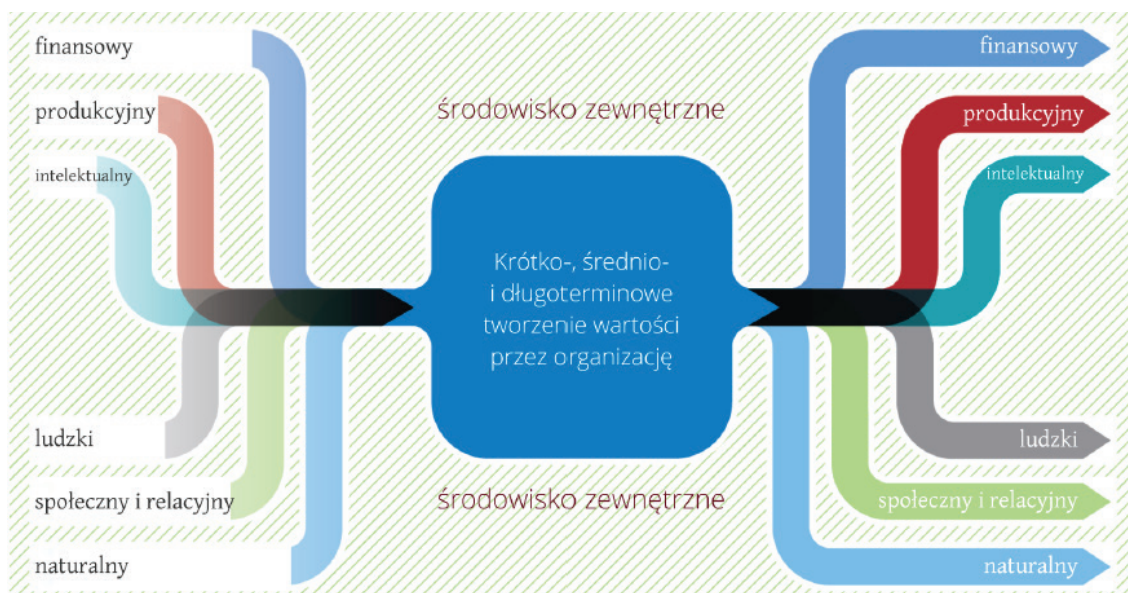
finansowy
produkcyjny
intelektualny

środowisko zewnętrzne

Krótko-, średnio- i długoterminowe tworzenie wartości przez organizację

środowisko zewnętrzne

ludzki
społeczny i relacyjny
naturalny

finansowy
produkcyjny
intelektualny
ludzki
społeczny i relacyjny
naturalny